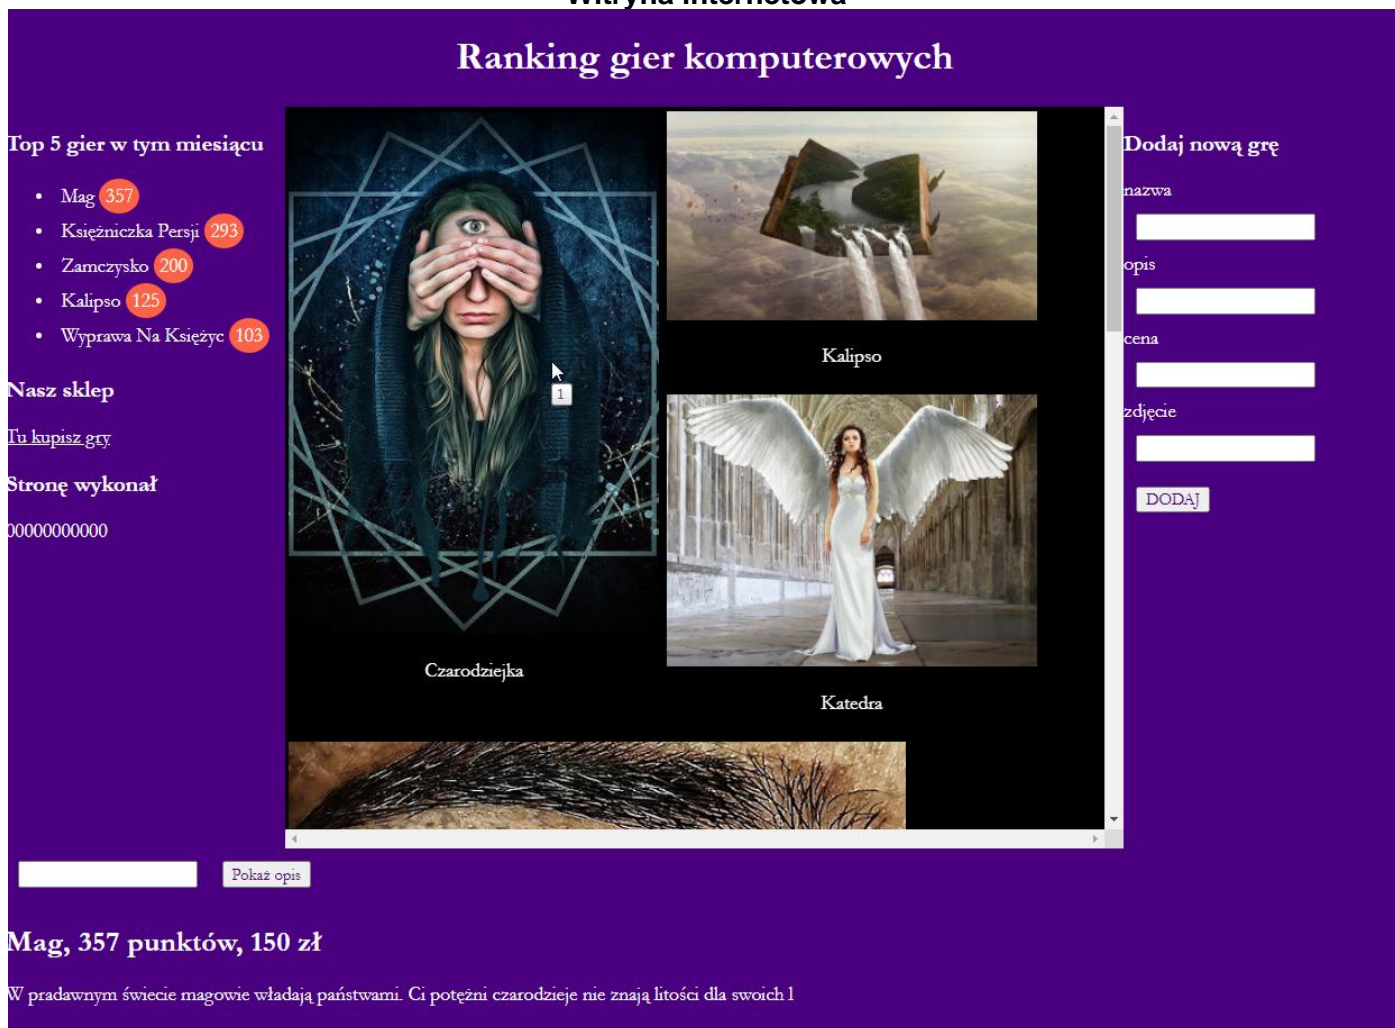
Witryna internetowa

Ranking gier komputerowych

Top 5 gier w tym miesiącu

- Mag 357
- Księżniczka Persji 293
- Zamczysko 200
- Kalipso 125
- Wyprawa Na Księżyc 103

Nasz sklep

Tu kupisz gry

Stronę wykonał

00000000000

1

Czarodziejka

Kalipso

Katedra

Dodaj nową grę

nazwa

opis

cena

zdjęcie

DODAJ

Pokaż opis

Mag, 357 punktów, 150 zł

W pradawnym świecie magowie władają państwami. Ci potężni czarodzieje nie znają litości dla swoich l